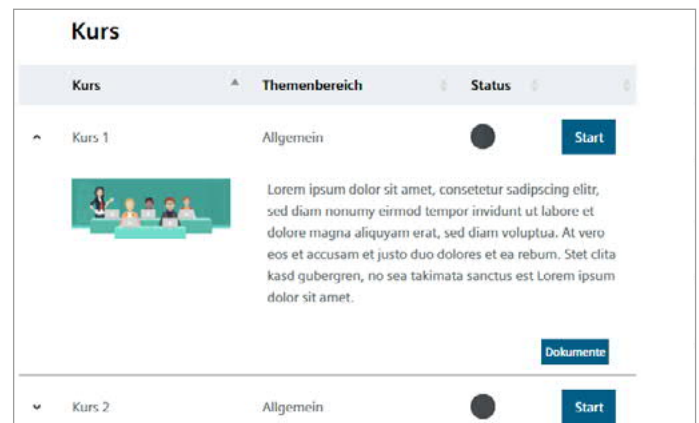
Kurs

| | Kurs | Themenbereich | Status | |
|---|---|---|---|---|
| ˄ | Kurs 1 | Allgemein | | Start |

Lorem ipsum dolor sit amet, consetetur sadipscing elitr, sed diam nonumy eirmod tempor invidunt ut labore et dolore magna aliquyam erat, sed diam voluptua. At vero eos et accusam et justo duo dolores et ea rebum. Stet clita kasd gubergren, no sea takimata sanctus est Lorem ipsum dolor sit amet.

Dokumente

| | | | | |
|---|---|---|---|---|
| ˅ | Kurs 2 | Allgemein | | Start |